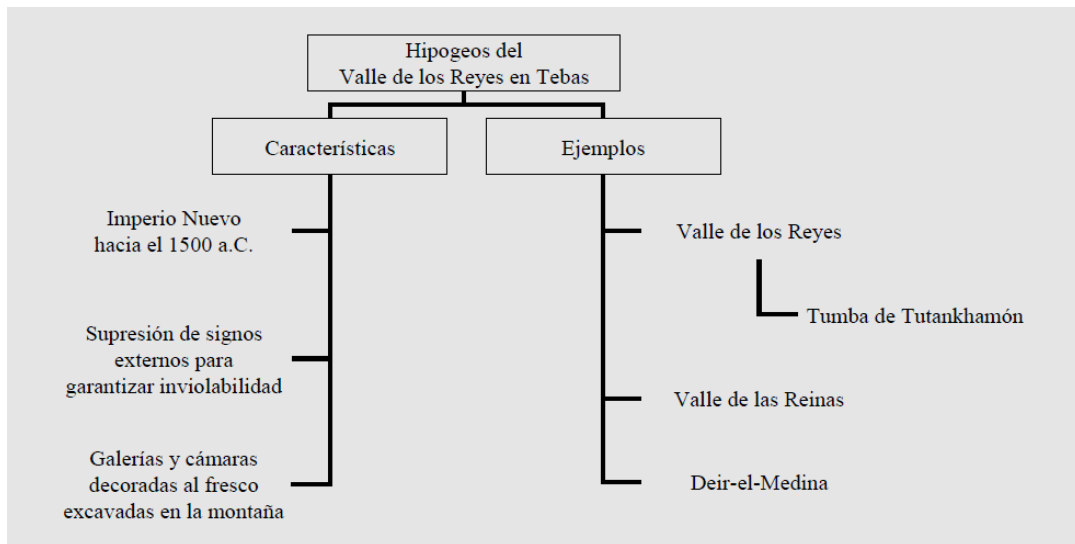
Hipogeos del
Valle de los Reyes en Tebas

Características

Imperio Nuevo
hacia el 1500 a.C.

Supresión de signos externos para garantizar inviolabilidad

Galerías y cámaras decoradas al fresco excavadas en la montaña

Ejemplos

Valle de los Reyes

Tumba de Tutankhamón

Valle de las Reinas

Deir-el-Medina